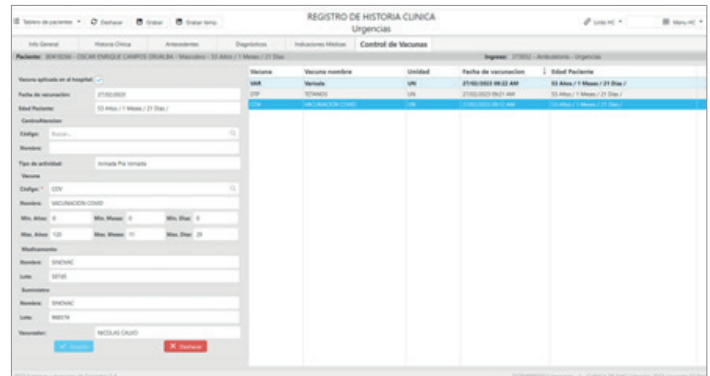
☰ Tablero de pacientes ▾ ↻ Deshacer 🖫 Grabar 🖫 Grabar temp

REGISTRO DE HISTORIA CLINICA
Urgencias

Links HC ▾ Menu HC ▾

Info General | Historia Clinica | Antecedentes | Diagnósticos | Indicaciones Médicas | Control de Vacunas

Paciente: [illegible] - OSCAR ENRIQUE CAMPOS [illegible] - Masculino - 53 Años / 1 Meses / 21 Días

Ingreso: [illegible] - Ambulatorio - Urgencias

Vacuna aplicada en el hospital: ✓

Fecha de vacunación: 27/02/2023

Edad Paciente: 53 Años / 1 Meses / 21 Días /

Centro/Atención

Código: Buscar...

Nombre:

Tipo de actividad: Inmada Pre Inmada

Vacuna

Código: * COV

Nombre: VACUNACION COVID

Min. Años: 0 | Min. Meses: 0 | Min. Días: 0

Max. Años: 120 | Max. Meses: 11 | Max. Días: 29

Medicamento

Nombre: SINOVAC

Lote: 50745

Suministro

Nombre: SINOVAC

Lote: 968574

Vacunador: NICOLAS CALVO

✓ Aceptar | ✕ Deshacer

| Vacuna | Vacuna nombre | Unidad | Fecha de vacunacion | Edad Paciente |
|---|---|---|---|---|
| VAR | Varicela | UN | 27/02/2023 09:22 AM | 53 Años / 1 Meses / 21 Días / |
| DTP | TETANOS | UN | 27/02/2023 09:21 AM | 53 Años / 1 Meses / 21 Días / |
| COV | VACUNACION COVID | UN | 27/02/2023 09:12 AM | 53 Años / 1 Meses / 21 Días / |

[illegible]